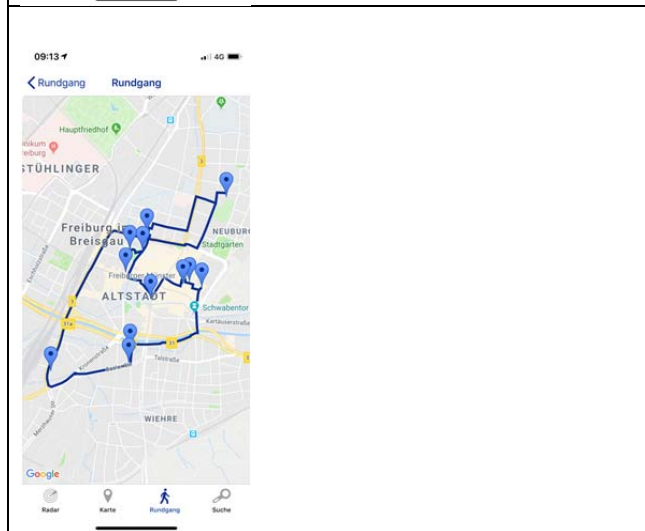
09:13

4G

Rundgang

Rundgang

Hauptfriedhof

nikum eiburg

STÜHLINGER

Freiburg im Breisgau

NEUBURG

Stadtgarten

Freiburger Münster

ALTSTADT

Schwabentor

Kartäuserstraße

Talstraße

WIEHRE

Google

Radar

Karte

Rundgang

Suche